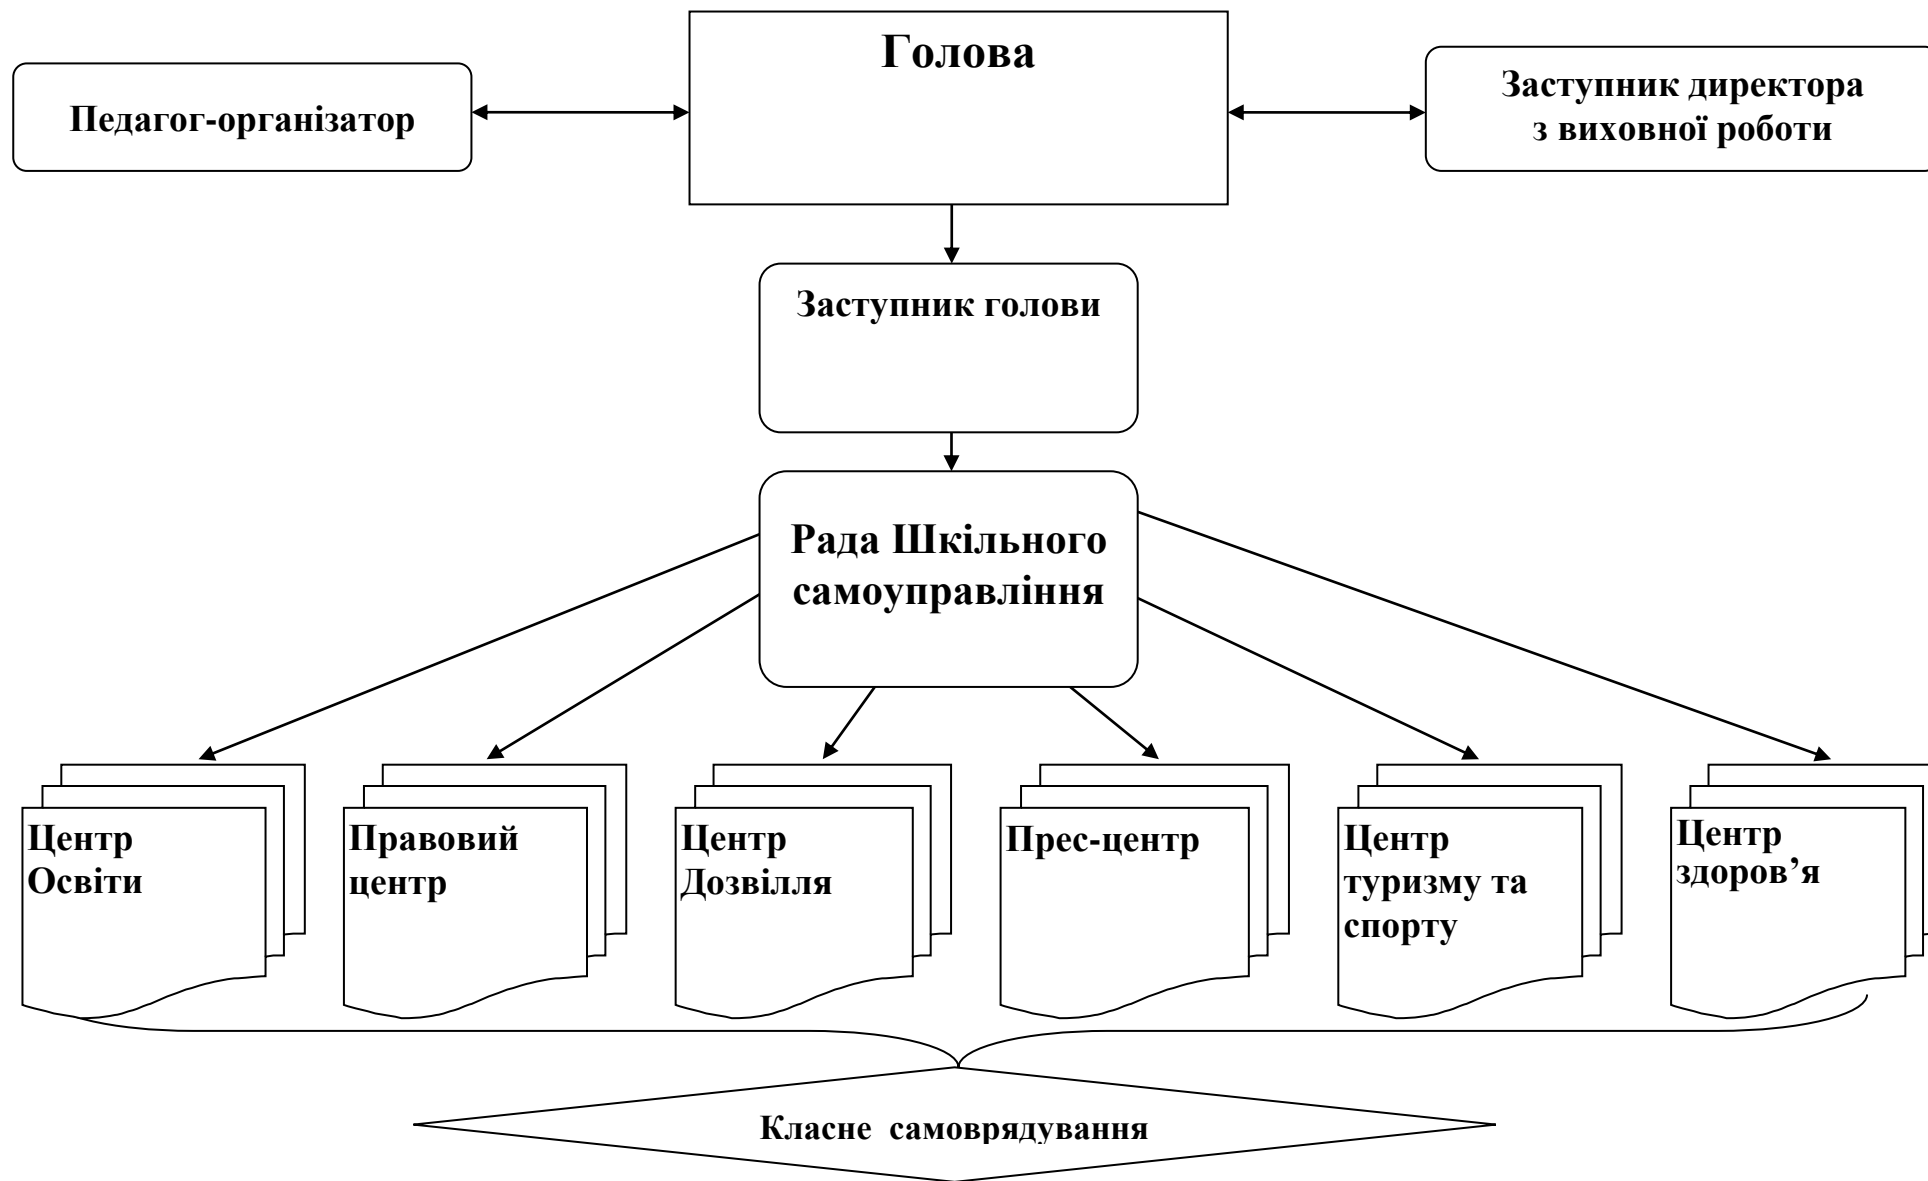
Педагог-організатор

Голова

Заступник директора з виховної роботи

Заступник голови

Рада Шкільного самоуправління

Центр Освіти

Правовий центр

Центр Дозвілля

Прес-центр

Центр туризму та спорту

Центр здоров’я

Класне самоврядування